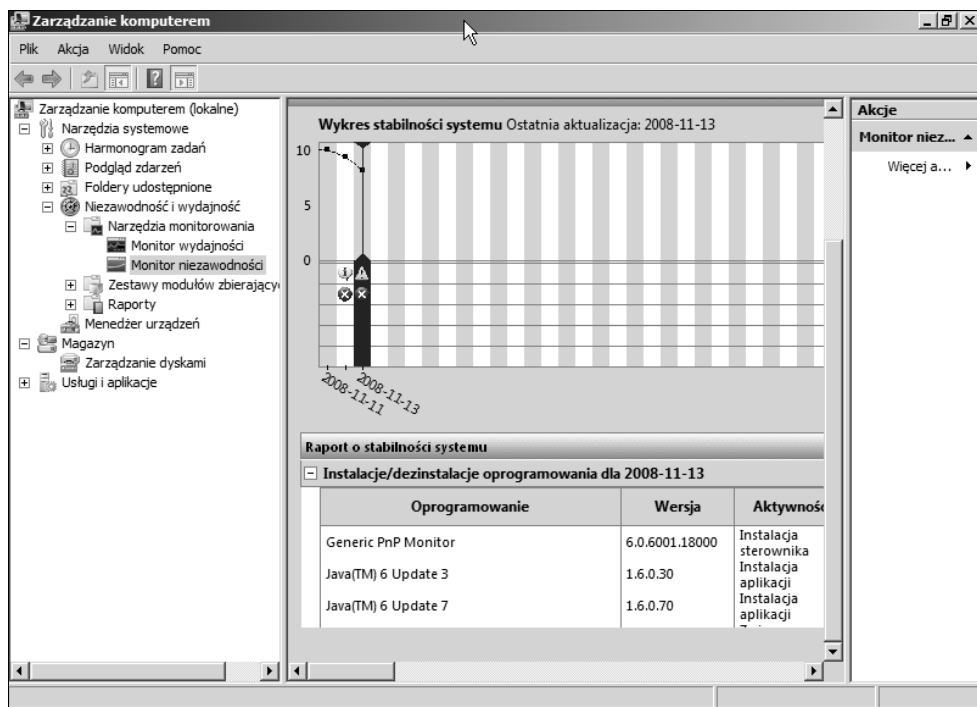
Zarządzanie komputerem

Plik Akcja Widok Pomoc

Zarządzanie komputerem (lokalne)
Narzędzia systemowe
Harmonogram zadań
Podgląd zdarzeń
Foldery udostępnione
Niezawodność i wydajność
Narzędzia monitorowania
Monitor wydajności
Monitor niezawodności
Zestawy modułów zbierający
Raporty
Menedżer urządzeń
Magazyn
Zarządzanie dyskami
Usługi i aplikacje

Wykres stabilności systemu Ostatnia aktualizacja: 2008-11-13

10
5
0

2008-11-11
2008-11-13

Raport o stabilności systemu

Instalacje/dezinstalacje oprogramowania dla 2008-11-13

| Oprogramowanie | Wersja | Aktywnoś |
|---|---|---|
| Generic PnP Monitor | 6.0.6001.18000 | Instalacja sterownika |
| Java(TM) 6 Update 3 | 1.6.0.30 | Instalacja aplikacji |
| Java(TM) 6 Update 7 | 1.6.0.70 | Instalacja aplikacji |

Akcje
Monitor niez...
Więcej a...